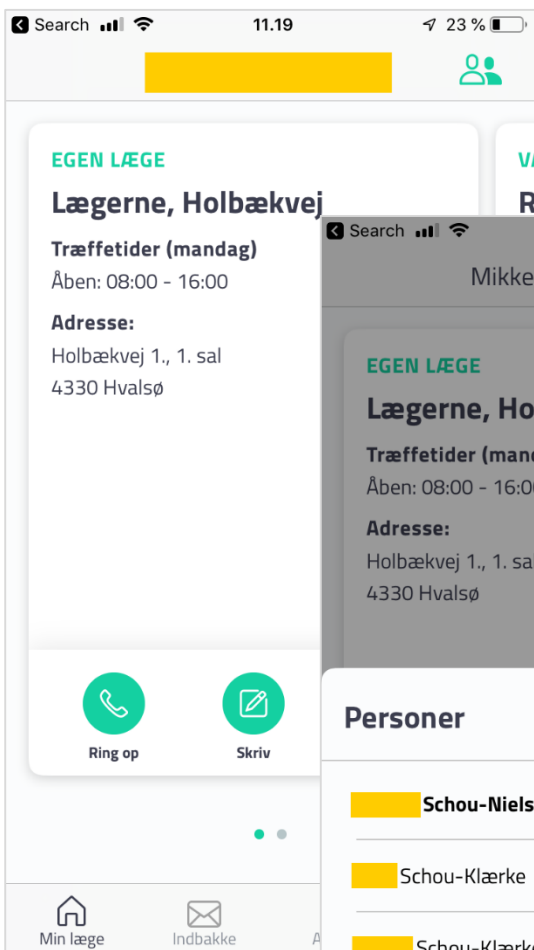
Search 11.19 23 %

EGEN LÆGE
Lægerne, Holbækvej
Træffetider (mandag)
Åben: 08:00 - 16:00
Adresse:
Holbækvej 1., 1. sal
4330 Hvalsø

VA
R

Ring op
Skriv

Min læge
Indbakke
A

Search
Mikke

EGEN LÆGE
Lægerne, Ho
Træffetider (manc
Åben: 08:00 - 16:0
Adresse:
Holbækvej 1., 1. sa
4330 Hvalsø

Personer
Schou-Niels
Schou-Klærke
Schou-Klærke